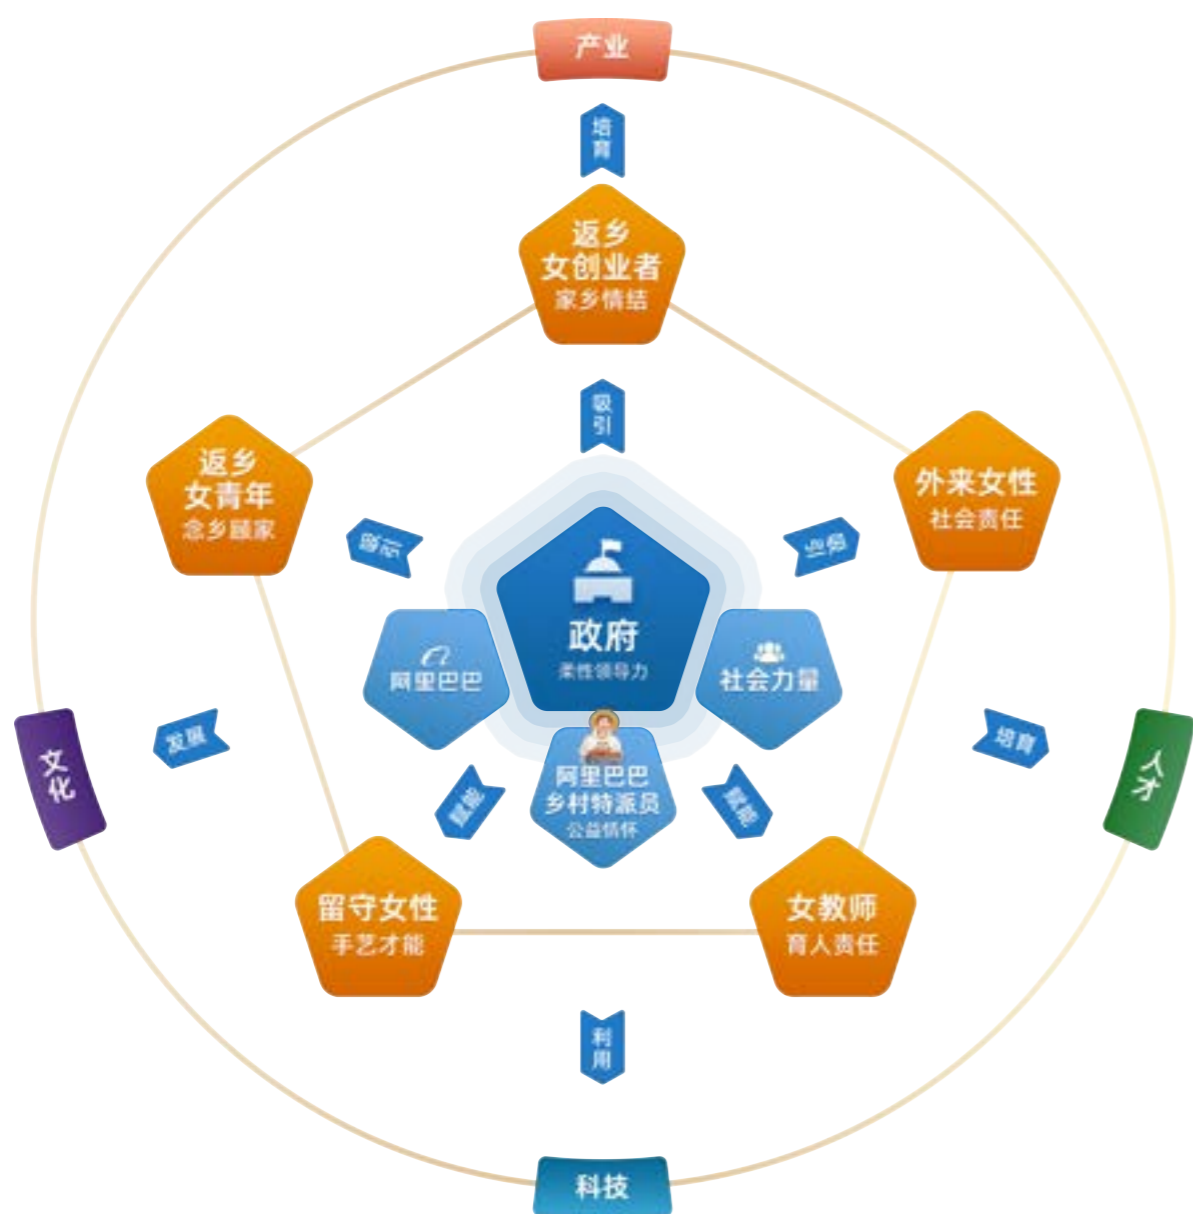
产业

培育

返乡
女创业者
家乡情结

吸引

返乡
女青年
念乡顾家

鼓励

外来女性
社会责任

发展

政府
柔性领导力

阿里巴巴

社会力量

文化

发展

阿里巴巴
乡村特派员
公益情怀

赋能

赋能

培育

人才

留守女性
手艺才能

女教师
育人责任

利用

科技